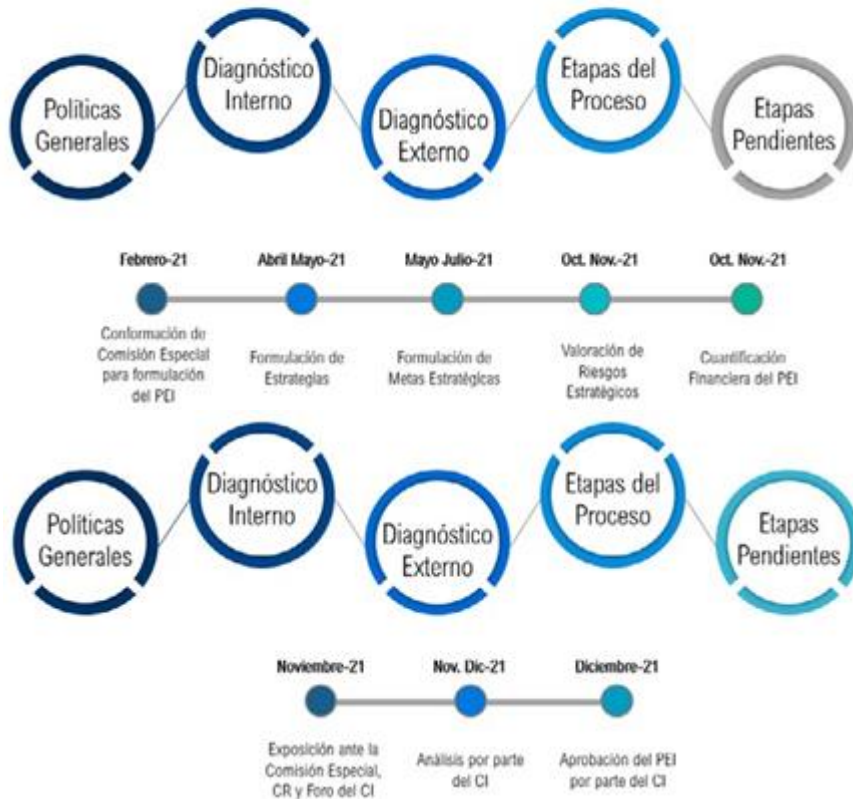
Políticas Generales

Diagnóstico Interno

Diagnóstico Externo

Etapas del Proceso

Etapas Pendientes

Febrero-21

Abril Mayo-21

Mayo Julio-21

Oct. Nov.-21

Oct. Nov.-21

Conformación de Comisión Especial para formulación del PEI

Formulación de Estrategias

Formulación de Metas Estratégicas

Valoración de Riesgos Estratégicos

Cuantificación Financiera del PEI

Políticas Generales

Diagnóstico Interno

Diagnóstico Externo

Etapas del Proceso

Etapas Pendientes

Noviembre-21

Nov. Dic-21

Diciembre-21

Exposición ante la Comisión Especial, CR y Foro del CI

Análisis por parte del CI

Aprobación del PEI por parte del CI